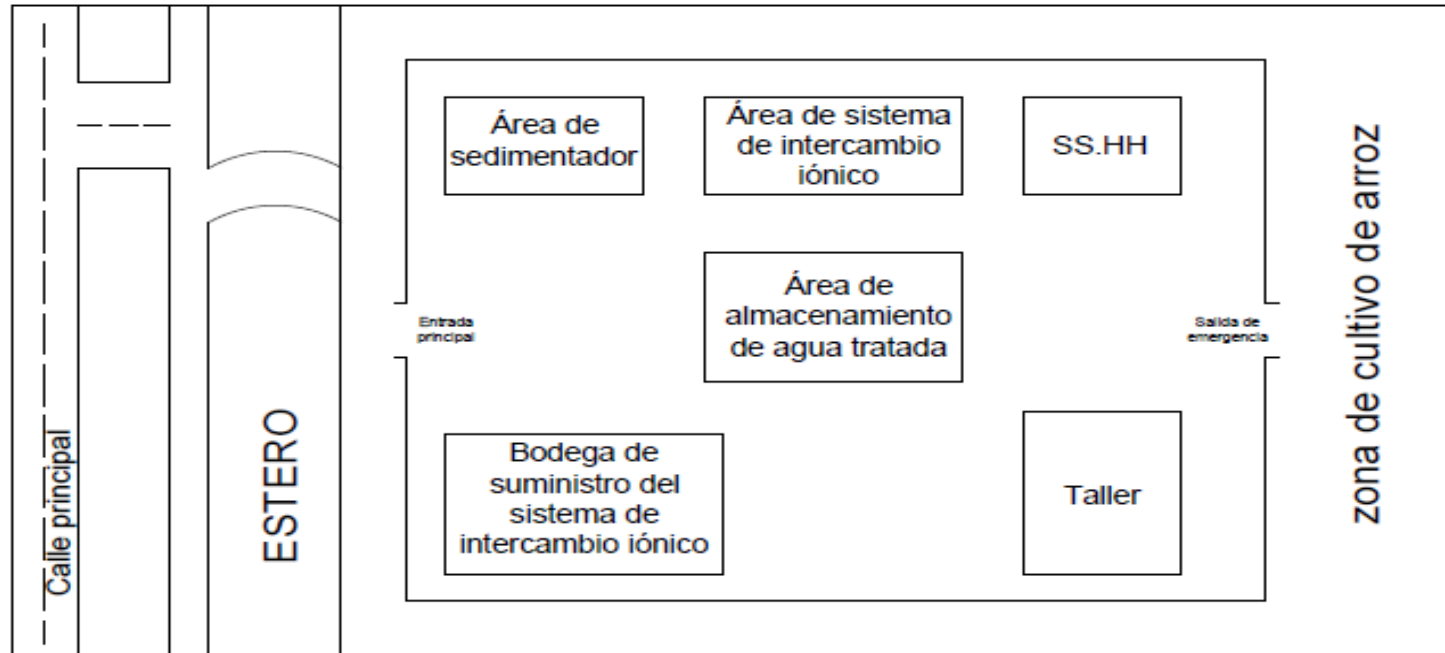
Área de sedimentador

Área de sistema de intercambio iónico

SS.HH

zona de cultivo de arroz

Entrada principal

Área de almacenamiento de agua tratada

Salida de emergencia

Calle principal

ESTERO

Bodega de suministro del sistema de intercambio iónico

Taller